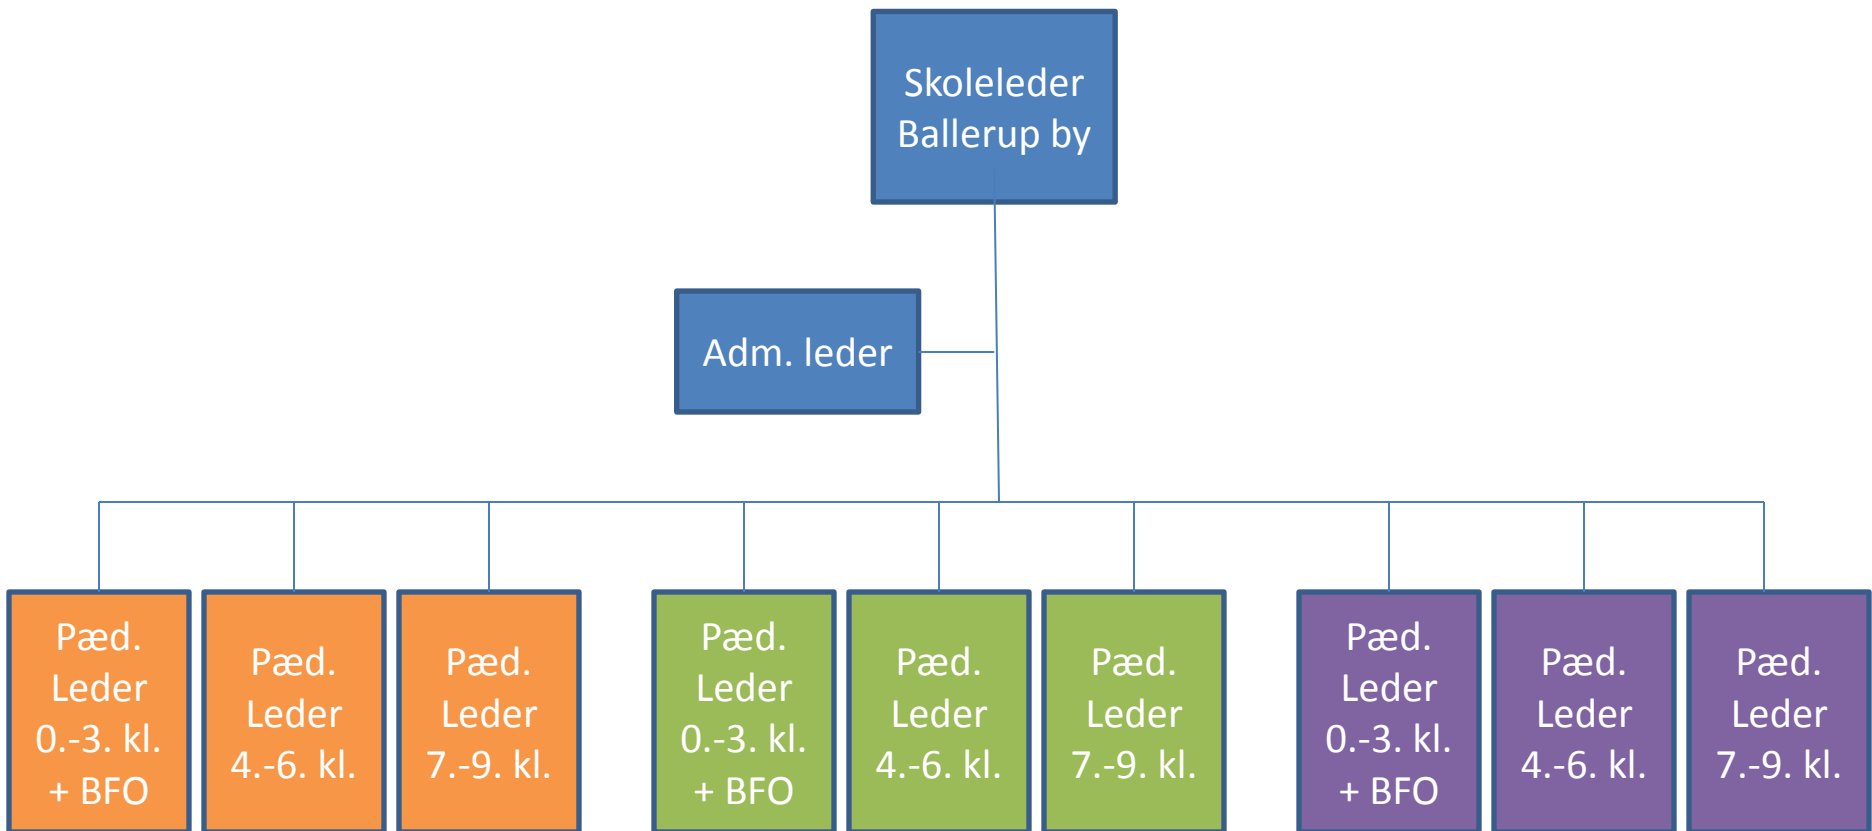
Skoleleder Ballerup by

Adm. leder

Pæd. Leder 0.-3. kl. + BFO

Pæd. Leder 4.-6. kl.

Pæd. Leder 7.-9. kl.

Pæd. Leder 0.-3. kl. + BFO

Pæd. Leder 4.-6. kl.

Pæd. Leder 7.-9. kl.

Pæd. Leder 0.-3. kl. + BFO

Pæd. Leder 4.-6. kl.

Pæd. Leder 7.-9. kl.